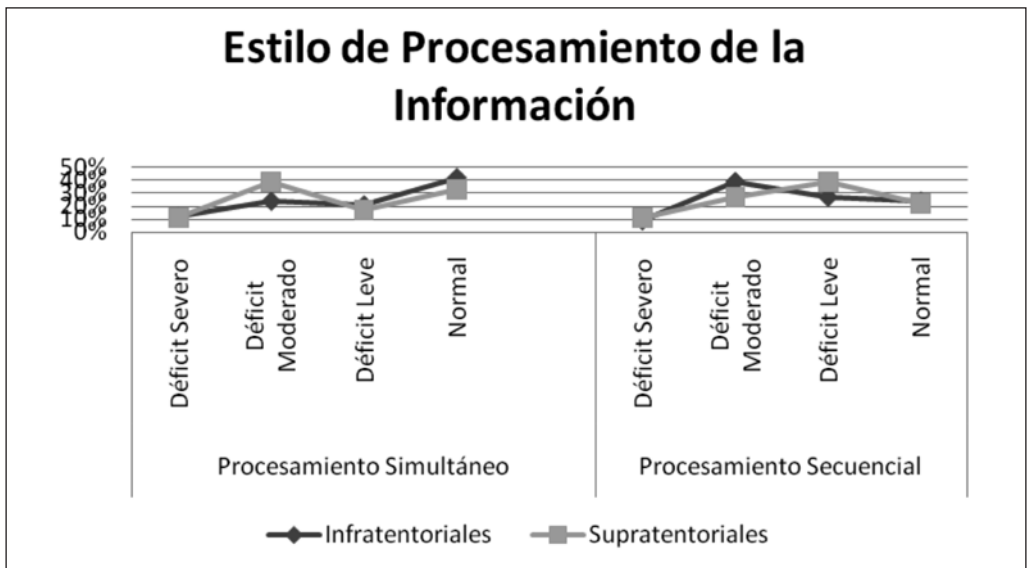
Estilo de Procesamiento de la Información

50%
40%
30%
20%
10%
0%

Déficit Severo
Déficit Moderado
Déficit Leve
Normal
Déficit Severo
Déficit Moderado
Déficit Leve
Normal

Procesamiento Simultáneo
Procesamiento Secuencial

Infratentoriales
Supratentoriales